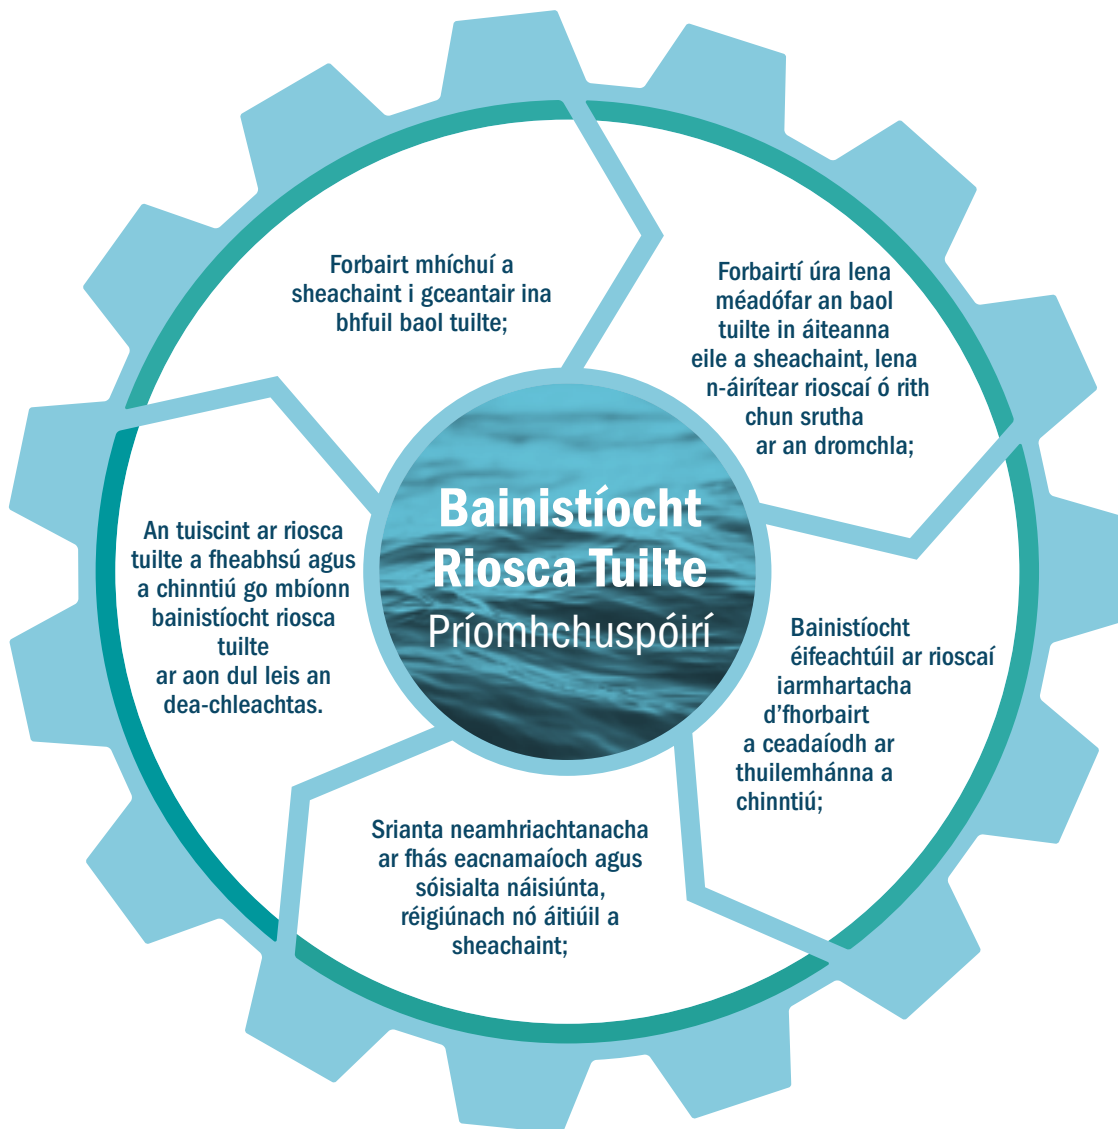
Bainistíocht Riosca Tuilte
Príomhchuspóirí

Forbairt mhíchuí a sheachaint i gceantair ina bhfuil baol tuilte;

Forbairtí úra lena méadófar an baol tuilte in áiteanna eile a sheachaint, lena n-áirítear rioscaí ó rith chun srutha ar an dromchla;

Bainistíocht éifeachtúil ar rioscaí iarmhartacha d'fhorbairt a ceadaíodh ar thuilemhánna a chinntiú;

Srianta neamhriachtanacha ar fhás eacnamaíoch agus sóisialta náisiúnta, réigiúnach nó áitiúil a sheachaint;

An tuiscint ar riosca tuilte a fheabhsú agus a chinntiú go mbíonn bainistíocht riosca tuilte ar aon dul leis an dea-chleachtas.